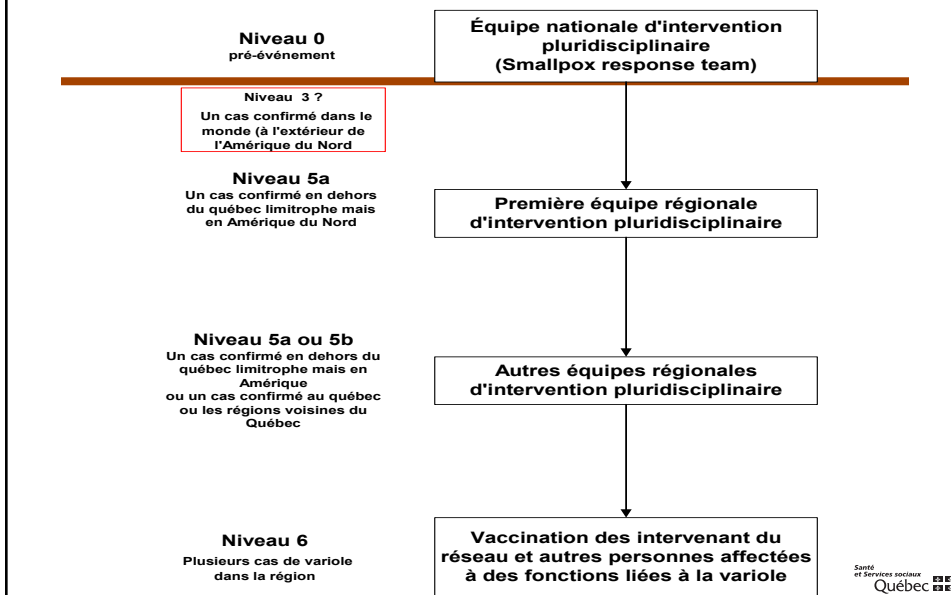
Niveau 0
pré-événement

Équipe nationale d'intervention pluridisciplinaire
(Smallpox response team)

Niveau 3 ?
Un cas confirmé dans le monde (à l'extérieur de l'Amérique du Nord

Niveau 5a
Un cas confirmé en dehors du québec limitrophe mais en Amérique du Nord

Première équipe régionale d'intervention pluridisciplinaire

Niveau 5a ou 5b
Un cas confirmé en dehors du québec limitrophe mais en Amérique
ou un cas confirmé au québec ou les régions voisines du Québec

Autres équipes régionales d'intervention pluridisciplinaire

Niveau 6
Plusieurs cas de variole dans la région

Vaccination des intervenant du réseau et autres personnes affectées à des fonctions liées à la variole

Santé et Services sociaux
Québec